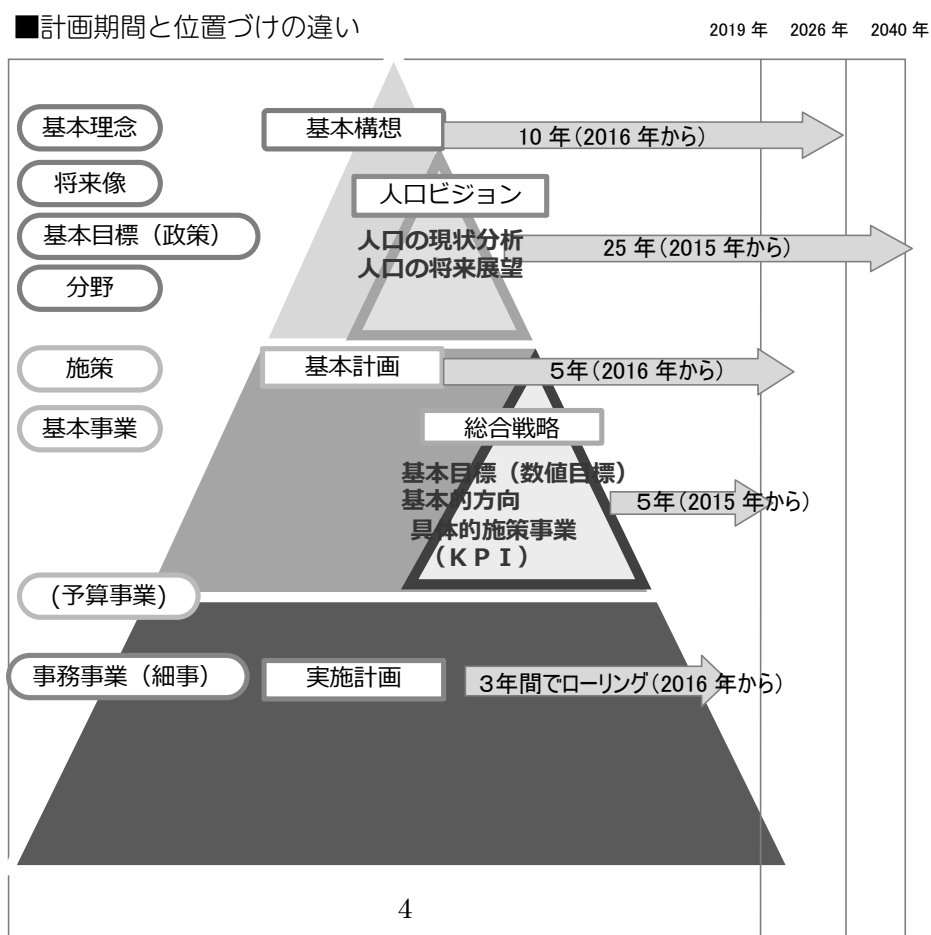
■計画期間と位置づけの違い

2019 年　2026 年　2040 年

基本理念

将来像

基本目標（政策）

分野

基本構想

10 年（2016 年から）

人口ビジョン

人口の現状分析
人口の将来展望

25 年（2015 年から）

施策

基本事業

基本計画

5年（2016 年から）

総合戦略

基本目標（数値目標）
基本的方向
具体的施策事業
（ＫＰＩ）

5年（2015 年から）

（予算事業）

事務事業（細事）

実施計画

3年間でローリング（2016 年から）

4